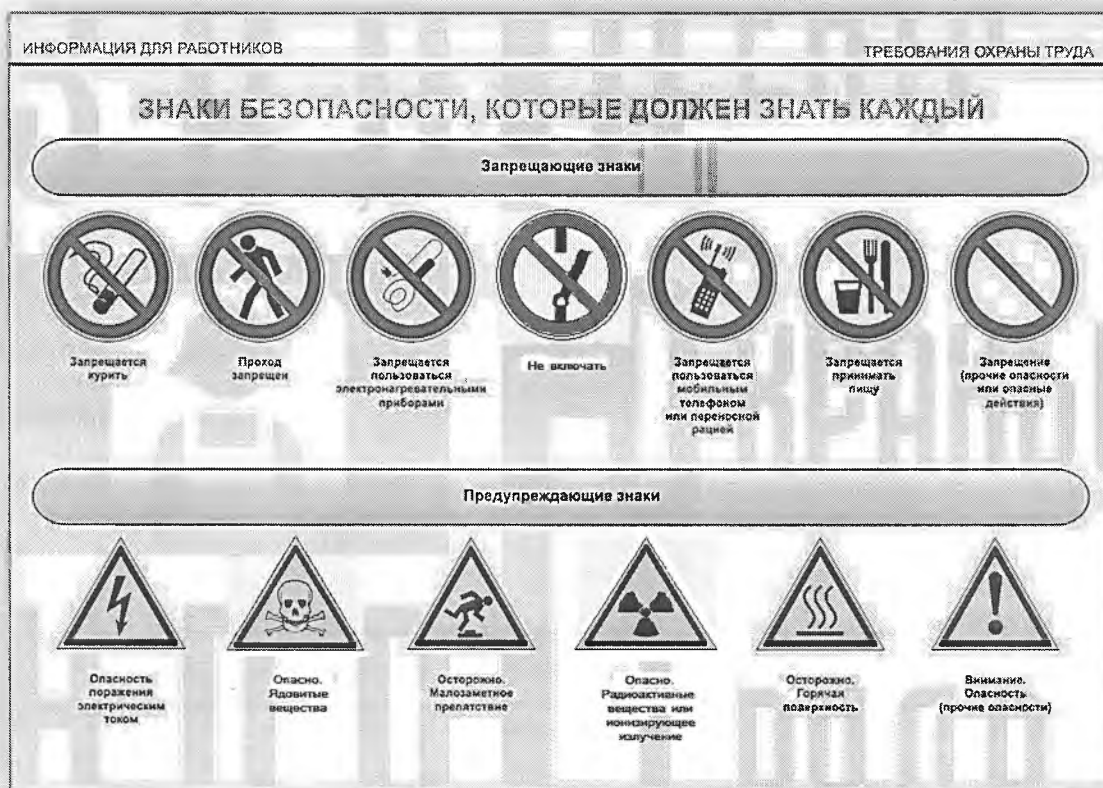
ИНФОРМАЦИЯ ДЛЯ РАБОТНИКОВ

ТРЕБОВАНИЯ ОХРАНЫ ТРУДА

ЗНАКИ БЕЗОПАСНОСТИ, КОТОРЫЕ ДОЛЖЕН ЗНАТЬ КАЖДЫЙ

Запрещающие знаки

Запрещается курить

Проход запрещен

Запрещается пользоваться электронагревательными приборами

Не включать

Запрещается пользоваться мобильным телефоном или переносной рацией

Запрещается принимать пищу

Запрещение (прочие опасности или опасные действия)

Предупреждающие знаки

Опасность поражения электрическим током

Опасно. Ядовитые вещества

Осторожно. Малозаметное препятствие

Опасно. Радиоактивные вещества или ионизирующее излучение

Осторожно. Горячая поверхность

Внимание. Опасность (прочие опасности)